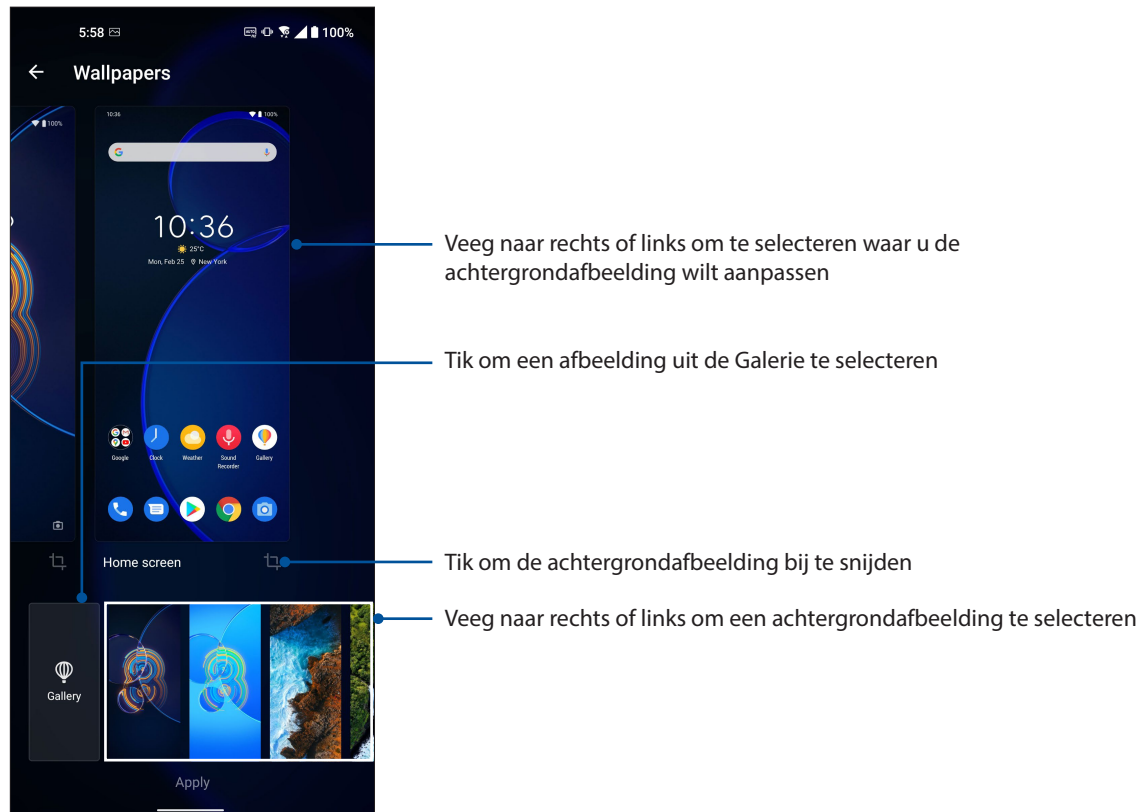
5:58

100%

Wallpapers

100%

10:36

10:36

25°C

Mon, Feb 25 New York

Google

Clock

Weather

Sound Recorder

Gallery

Home screen

Gallery

Apply

Veeg naar rechts of links om te selecteren waar u de achtergrondafbeelding wilt aanpassen

Tik om een afbeelding uit de Galerie te selecteren

Tik om de achtergrondafbeelding bij te snijden

Veeg naar rechts of links om een achtergrondafbeelding te selecteren